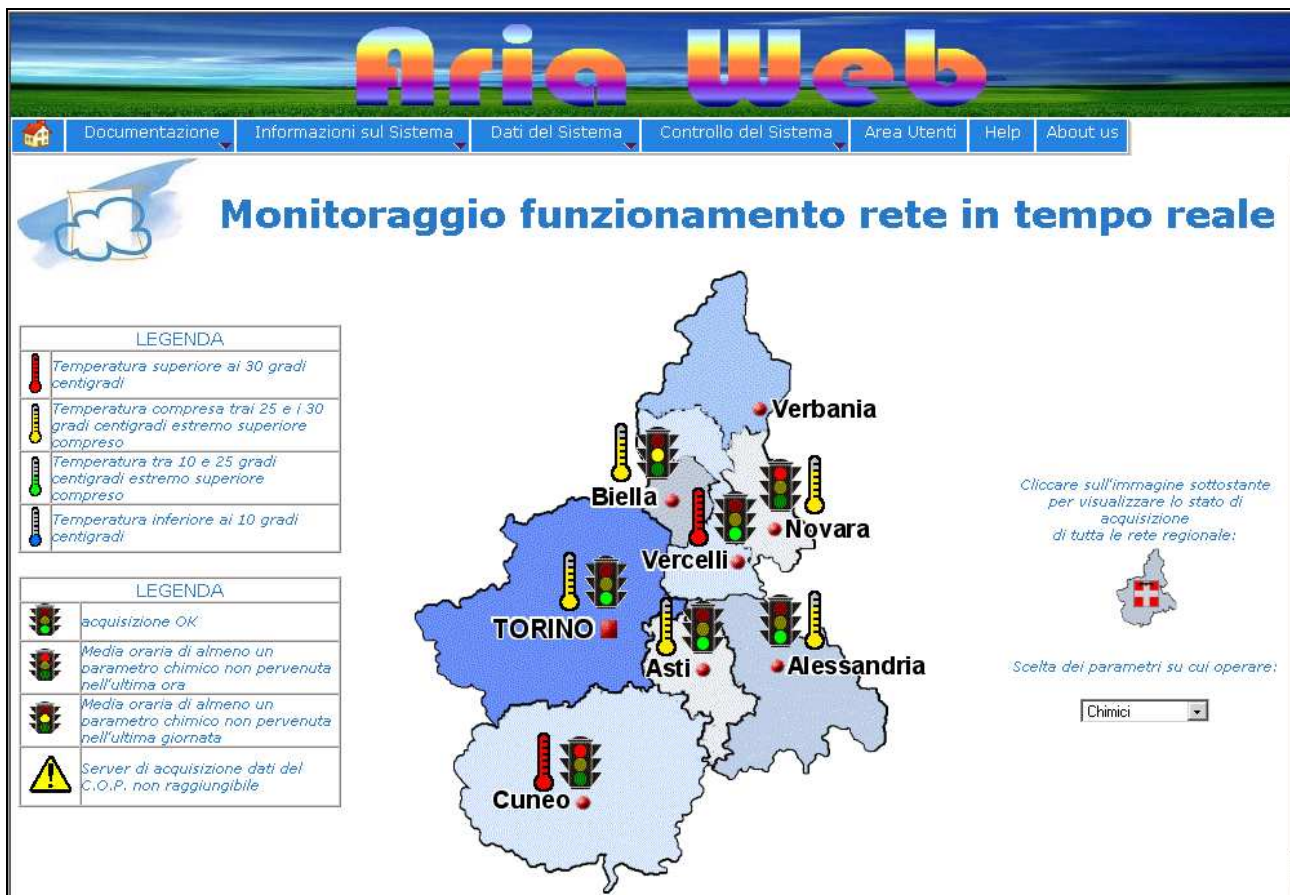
Aria Web

Documentazione | Informazioni sul Sistema | Dati del Sistema | Controllo del Sistema | Area Utenti | Help | About us

Monitoraggio funzionamento rete in tempo reale

| LEGENDA |
|---|
| Temperatura superiore ai 30 gradi centigradi |
| Temperatura compresa trai 25 e i 30 gradi centigradi estremo superiore compreso |
| Temperatura tra 10 e 25 gradi centigradi estremo superiore compreso |
| Temperatura inferiore ai 10 gradi centigradi |

| LEGENDA |
|---|
| acquisizione OK |
| Media oraria di almeno un parametro chimico non pervenuta nell'ultima ora |
| Media oraria di almeno un parametro chimico non pervenuta nell'ultima giornata |
| Server di acquisizione dati del C.O.P. non raggiungibile |

Verbania
Biella
Novara
Vercelli
TORINO
Asti
Alessandria
Cuneo

Cliccare sull'immagine sottostante per visualizzare lo stato di acquisizione di tutta le rete regionale:

Scelta dei parametri su cui operare:

Chimici